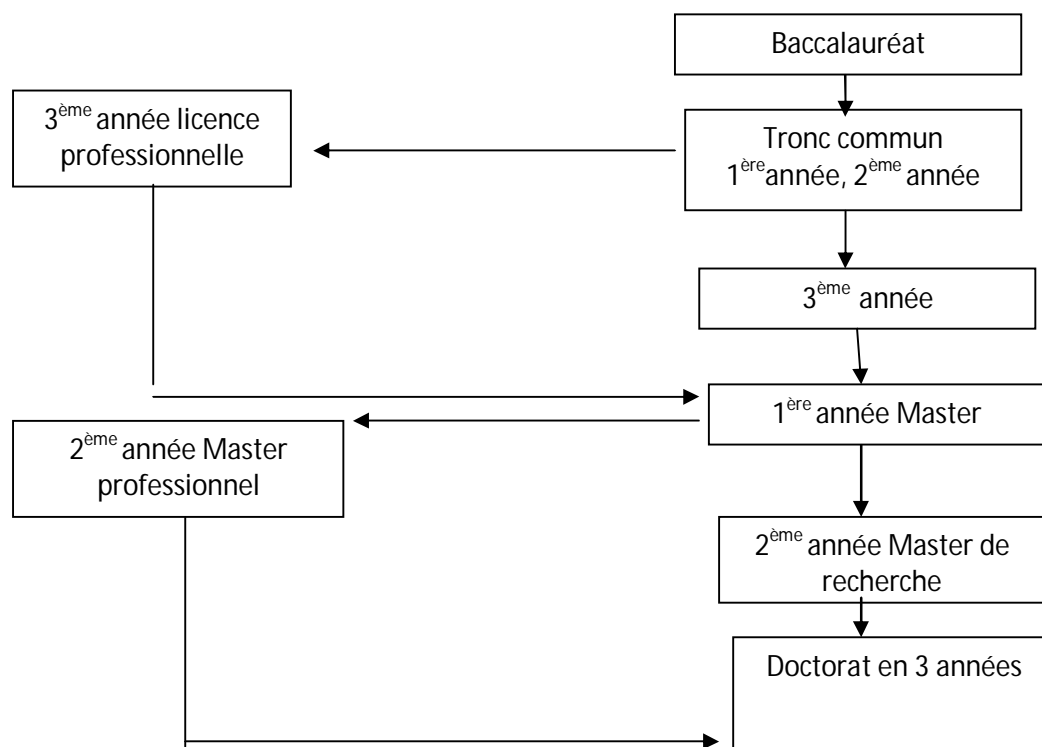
Baccalauréat

3$^{ème}$ année licence professionnelle

Tronc commun 1$^{ère}$année, 2$^{ème}$ année

3$^{ème}$ année

1$^{ère}$ année Master

2$^{ème}$ année Master professionnel

2$^{ème}$ année Master de recherche

Doctorat en 3 années